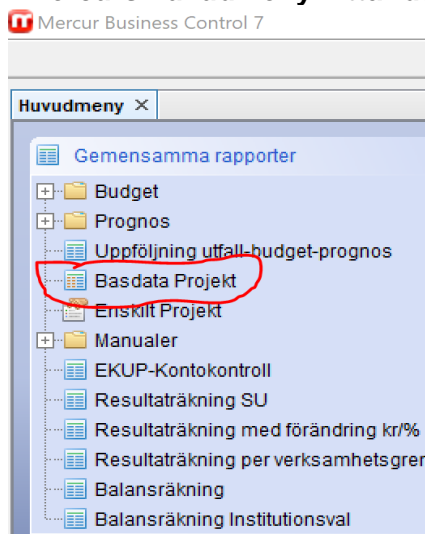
Mercur Business Control 7

Huvudmeny ×

Gemensamma rapporter

Budget
Prognos
Uppföljning utfall-budget-prognos
Basdata Projekt
Enskilt Projekt
Manualer
EKUP-Kontokontroll
Resultaträkning SU
Resultaträkning med förändring kr/%
Resultaträkning per verksamhetsgren
Balansräkning
Balansräkning Institutionsval